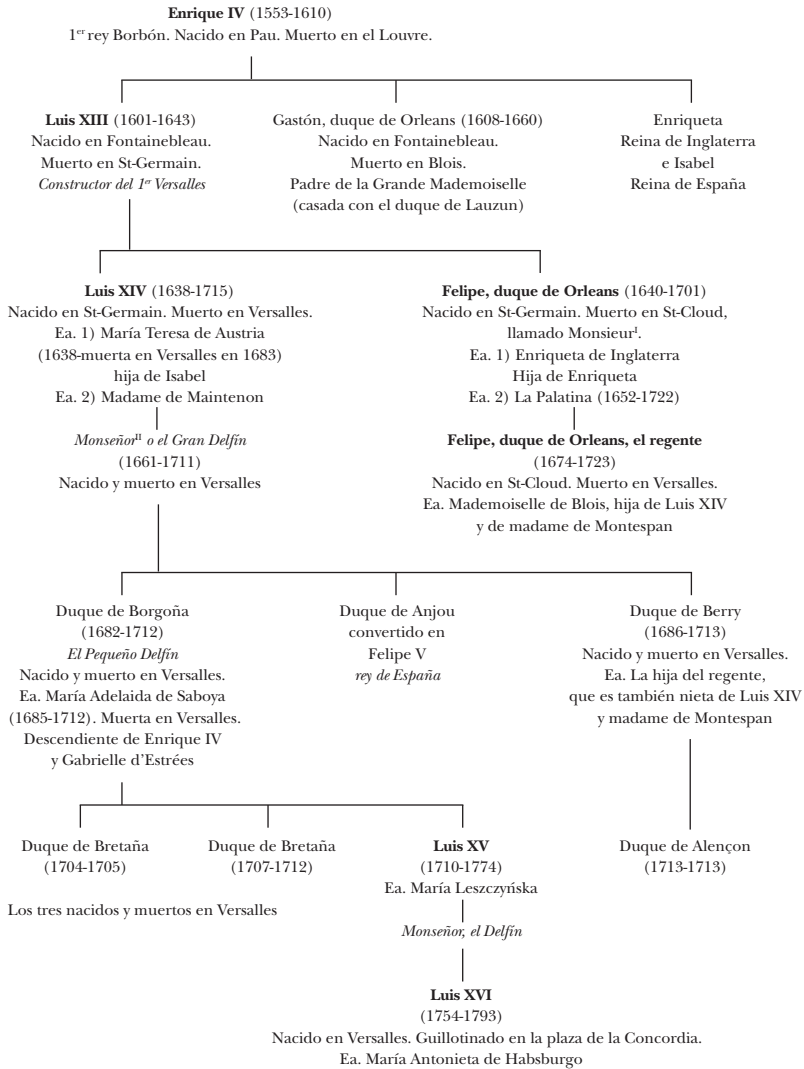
**Enrique IV** (1553-1610)
1$^{er}$ rey Borbón. Nacido en Pau. Muerto en el Louvre.

**Luis XIII** (1601-1643)
Nacido en Fontainebleau.
Muerto en St-Germain.
*Constructor del 1$^{er}$ Versalles*

Gastón, duque de Orleans (1608-1660)
Nacido en Fontainebleau.
Muerto en Blois.
Padre de la Grande Mademoiselle
(casada con el duque de Lauzun)

Enriqueta
Reina de Inglaterra
e Isabel
Reina de España

**Luis XIV** (1638-1715)
Nacido en St-Germain. Muerto en Versalles.
Ea. 1) María Teresa de Austria
(1638-muerta en Versalles en 1683)
hija de Isabel
Ea. 2) Madame de Maintenon

*Monseñor*$^{II}$ *o el Gran Delfín*
(1661-1711)
Nacido y muerto en Versalles

**Felipe, duque de Orleans** (1640-1701)
Nacido en St-Germain. Muerto en St-Cloud,
llamado Monsieur$^{I}$.
Ea. 1) Enriqueta de Inglaterra
Hija de Enriqueta
Ea. 2) La Palatina (1652-1722)

**Felipe, duque de Orleans, el regente**
(1674-1723)
Nacido en St-Cloud. Muerto en Versalles.
Ea. Mademoiselle de Blois, hija de Luis XIV
y de madame de Montespan

Duque de Borgoña
(1682-1712)
*El Pequeño Delfín*
Nacido y muerto en Versalles.
Ea. María Adelaida de Saboya
(1685-1712). Muerta en Versalles.
Descendiente de Enrique IV
y Gabrielle d'Estrées

Duque de Anjou
convertido en
Felipe V
*rey de España*

Duque de Berry
(1686-1713)
Nacido y muerto en Versalles.
Ea. La hija del regente,
que es también nieta de Luis XIV
y madame de Montespan

Duque de Bretaña
(1704-1705)

Duque de Bretaña
(1707-1712)

**Luis XV**
(1710-1774)
Ea. María Leszczyńska

Duque de Alençon
(1713-1713)

Los tres nacidos y muertos en Versalles

*Monseñor, el Delfín*

**Luis XVI**
(1754-1793)
Nacido en Versalles. Guillotinado en la plaza de la Concordia.
Ea. María Antonieta de Habsburgo